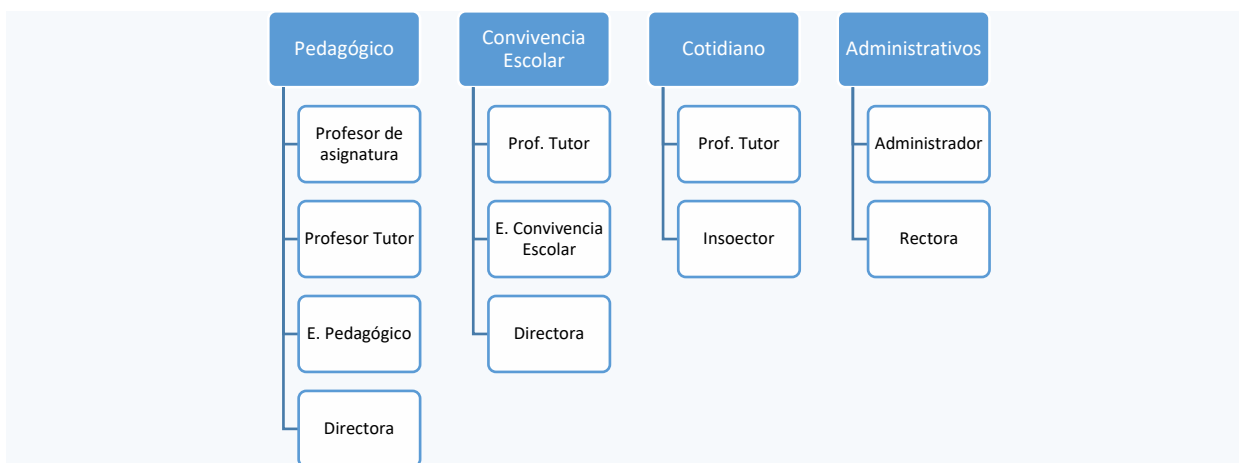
Pedagógico

Profesor de asignatura

Profesor Tutor

E. Pedagógico

Directora

Convivencia Escolar

Prof. Tutor

E. Convivencia Escolar

Directora

Cotidiano

Prof. Tutor

Insoector

Administrativos

Administrador

Rectora